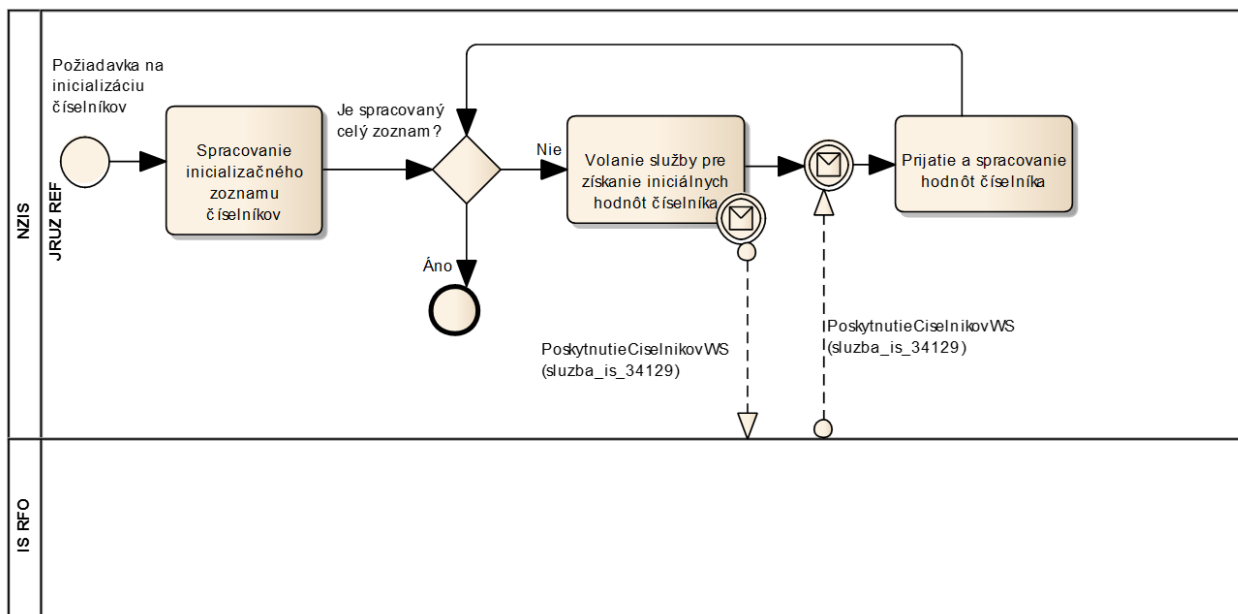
NZIS

JRUZ REF

Požiadavka na inicializáciu číselníkov

Spracovanie inicializačného zoznamu číselníkov

Je spracovaný celý zoznam?

Nie

Áno

Volanie služby pre získanie iniciálnych hodnôt číselníka

Prijatie a spracovanie hodnôt číselníka

PoskytnutieCiselnikovWS (sluzba_is_34129)

PoskytnutieCiselnikovWS (sluzba_is_34129)

IS RFO